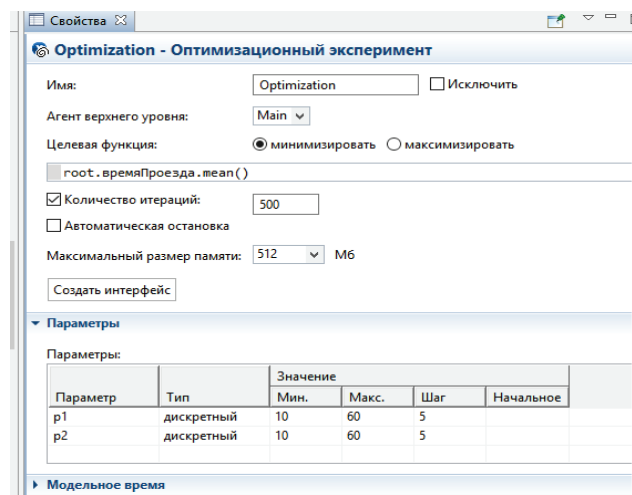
Свойства ☒

Optimization - Оптимизационный эксперимент

Имя: Optimization ☐ Исключить

Агент верхнего уровня: Main

Целевая функция: ◉ минимизировать ○ максимизировать

root.времяПроезда.mean()

☑ Количество итераций: 500

☐ Автоматическая остановка

Максимальный размер памяти: 512 Мб

Создать интерфейс

▾ Параметры

Параметры:

| Параметр | Тип | Значение Мин. | Макс. | Шаг | Начальное |
|---|---|---|---|---|---|
| p1 | дискретный | 10 | 60 | 5 | |
| p2 | дискретный | 10 | 60 | 5 | |

▸ Модельное время